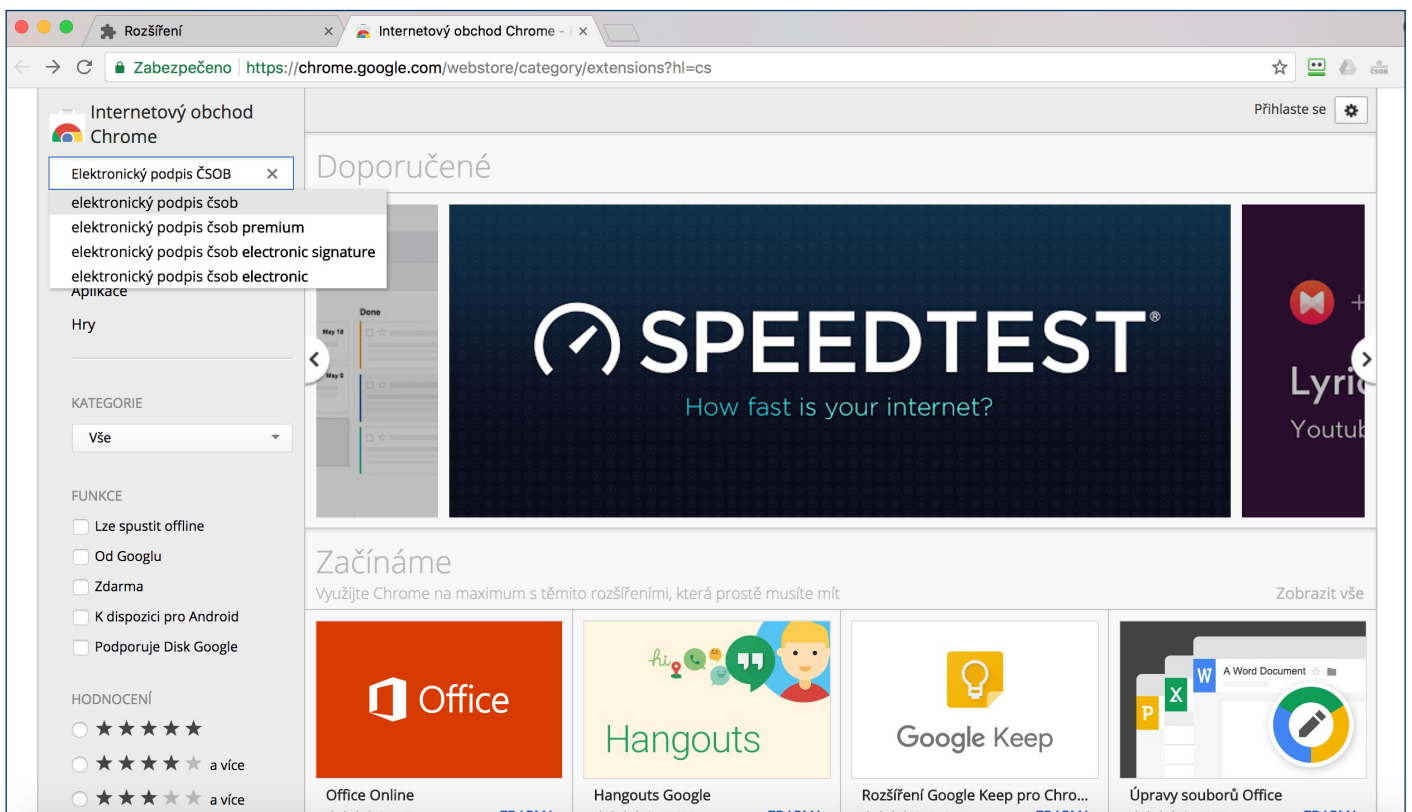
Rozšíření
Internetový obchod Chrome -
Zabezpečeno https://chrome.google.com/webstore/category/extensions?hl=cs
ČSOB

Internetový obchod Chrome
Elektronický podpis ČSOB
elektronický podpis čsob
elektronický podpis čsob premium
elektronický podpis čsob electronic signature
elektronický podpis čsob electronic
Aplikace
Hry

KATEGORIE
Vše

FUNKCE
Lze spustit offline
Od Googlu
Zdarma
K dispozici pro Android
Podporuje Disk Google

HODNOCENÍ
★★★★★
★★★★★ a více
★★★★★ a více

Přihlaste se

Doporučené

Done
May 18
May 6

SPEEDTEST®
How fast is your internet?

Lyric
Youtub

Začínáme
Využijte Chrome na maximum s těmito rozšířeními, která prostě musíte mít
Zobrazit vše

Office
Office Online

hi
Hangouts
Hangouts Google

Google Keep
Rozšíření Google Keep pro Chro...

A Word Document
W
X
P
Úpravy souborů Office